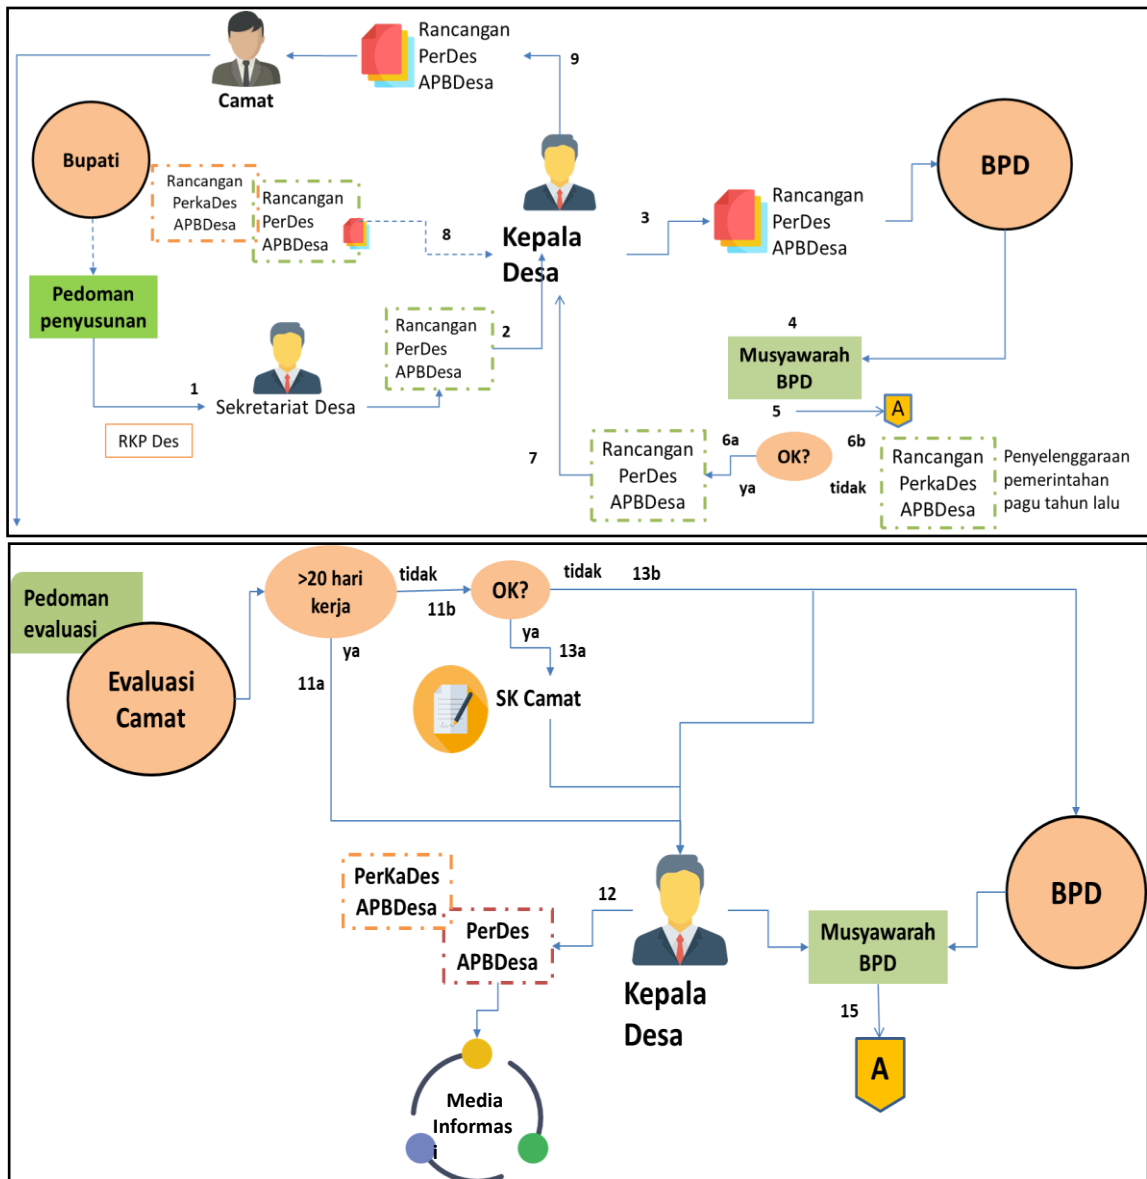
Rancangan PerDes APBDesa

9

Camat

Bupati

Rancangan PerkaDes APBDesa

Rancangan PerDes APBDesa

8

Kepala Desa

3

Rancangan PerDes APBDesa

BPD

Pedoman penyusunan

Rancangan PerDes APBDesa

2

4

Musyawarah BPD

1

Sekretariat Desa

5

A

RKP Des

7

Rancangan PerDes APBDesa

6a

OK?

6b

ya

tidak

Rancangan PerkaDes APBDesa

Penyelenggaraan pemerintahan pagu tahun lalu

Pedoman evaluasi

>20 hari kerja

tidak

11b

OK?

tidak

13b

Evaluasi Camat

ya

11a

ya

13a

SK Camat

BPD

PerKaDes APBDesa

12

PerDes APBDesa

Musyawarah BPD

Kepala Desa

15

A

Media Informas i